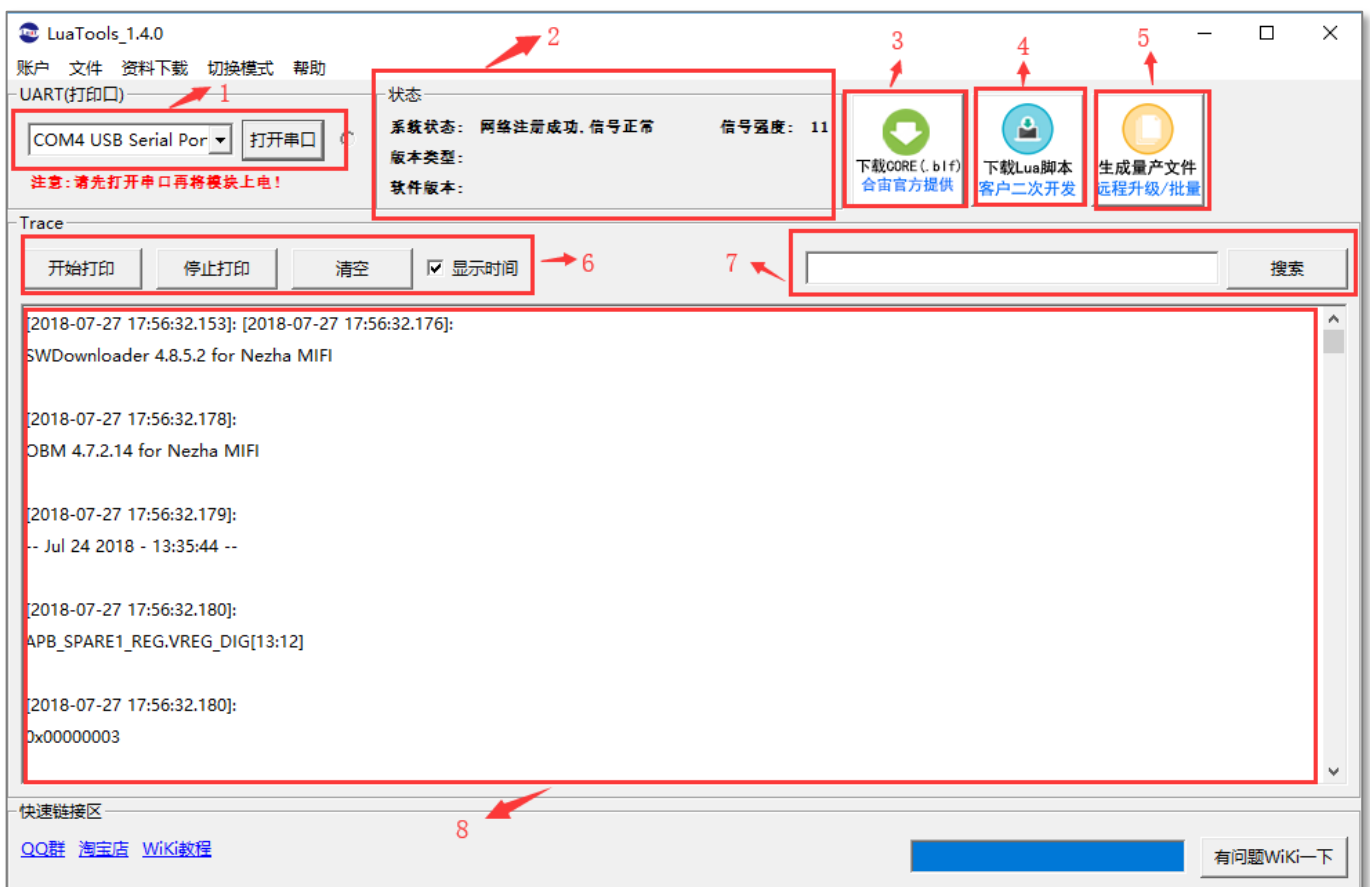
LuaTools_1.4.0

账户 文件 资料下载 切换模式 帮助

UART(打印口)

1

COM4 USB Serial Por 打开串口

注意:请先打开串口再将模块上电!

2

状态

系统状态: 网络注册成功, 信号正常 信号强度: 11

版本类型:

软件版本:

3

下载CORE(.blf)
合宙官方提供

4

下载Lua脚本
客户二次开发

5

生成量产文件
远程升级/批量

Trace

开始打印 停止打印 清空 显示时间

6

7

搜索

[2018-07-27 17:56:32.153]: [2018-07-27 17:56:32.176]:
SWDownloader 4.8.5.2 for Nezha MIFI

[2018-07-27 17:56:32.178]:
OBM 4.7.2.14 for Nezha MIFI

[2018-07-27 17:56:32.179]:
-- Jul 24 2018 - 13:35:44 --

[2018-07-27 17:56:32.180]:
APB_SPARE1_REG.VREG_DIG[13:12]

[2018-07-27 17:56:32.180]:
0x00000003

快速链接区

8

QQ群 淘宝店 WiKi教程

有问题WiKi一下